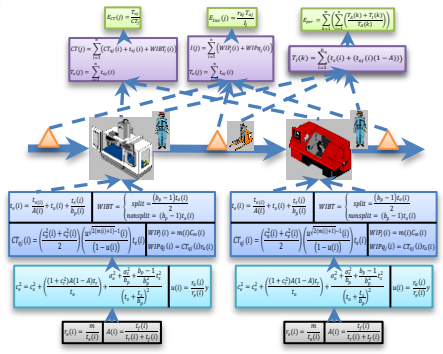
$E_{CT}(i) = \frac{T_{CT}}{CT_i}$

$E_{line}(j) = \frac{r_{th} T_{el}}{I_j}$

$E_{prec} = \sum_{i=1}^{n}\left(\sum_{k=1}^{m}\left(\frac{T_p(k) + T_s(k)}{T_a(k)}\right)\right)$

$CT(j) = \sum_{i=1}^{n}(CT_{q}(i) + t_{e}(i) + WIBT(i))$

$T_s(j) = \sum_{i=1}^{n} t_e(i)$

$I(j) = \sum_{i=1}^{n}(WIP(i) + WIP_q(i))$

$T_t(k) = \sum_{i=1}^{n}(t_e(i) + (t_{ed}(i)(1 - A)))$

$t_e(i) = \frac{t_{e0}(i)}{A(i)} + t_s(i) + \frac{t_s(i)}{b_p(i)}$

$WIBT = \begin{matrix} split = \frac{(b_p - 1)t_e(i)}{2} \\ nonsplit = (b_p - 1)t_e(i) \end{matrix}$

$CT_q(i) = \left(\frac{(c_a^2(i) + c_e^2(i))}{2}\right)\left(\frac{u^{\sqrt{2(m(i)+1)}-1}(i)}{(1-u(i))}\right)t_e(i)$

$WIP(i) = m(i)c_m(i)$

$WIP_q(i) = CT_q(i)r_a(i)$

$t_e(i) = \frac{t_{e0}(i)}{A(i)} + t_s(i) + \frac{t_s(i)}{b_p(i)}$

$WIBT = \begin{matrix} split = \frac{(b_p - 1)t_e(i)}{2} \\ nonsplit = (b_p - 1)t_e(i) \end{matrix}$

$CT_q(i) = \left(\frac{(c_a^2(i) + c_e^2(i))}{2}\right)\left(\frac{u^{\sqrt{2(m(i)+1)}-1}(i)}{(1-u(i))}\right)t_e(i)$

$WIP(i) = m(i)c_m(i)$

$WIP_q(i) = CT_q(i)r_a(i)$

$c_e^2 = c_0^2 + \frac{(1 + c_r^2)A(1 - A)t_r}{t_0} + \frac{\frac{\sigma_s^2}{b_p} + \frac{t_s^2}{b_p}\frac{b_p - 1}{b_p^2}}{\left(t_0 + \frac{t_s}{b_p}\right)^2}$

$u(i) = \frac{r_a(i)}{t_e(i)}$

$c_e^2 = c_0^2 + \frac{(1 + c_r^2)A(1 - A)t_r}{t_0} + \frac{\frac{\sigma_s^2}{b_p} + \frac{t_s^2}{b_p}\frac{b_p - 1}{b_p^2}}{\left(t_0 + \frac{t_s}{b_p}\right)^2}$

$u(i) = \frac{r_a(i)}{t_e(i)}$

$r_a(i) = \frac{m}{t_a(i)}$

$A(i) = \frac{t_f(i)}{t_f(i) + t_r(i)}$

$r_a(i) = \frac{m}{t_a(i)}$

$A(i) = \frac{t_f(i)}{t_f(i) + t_r(i)}$